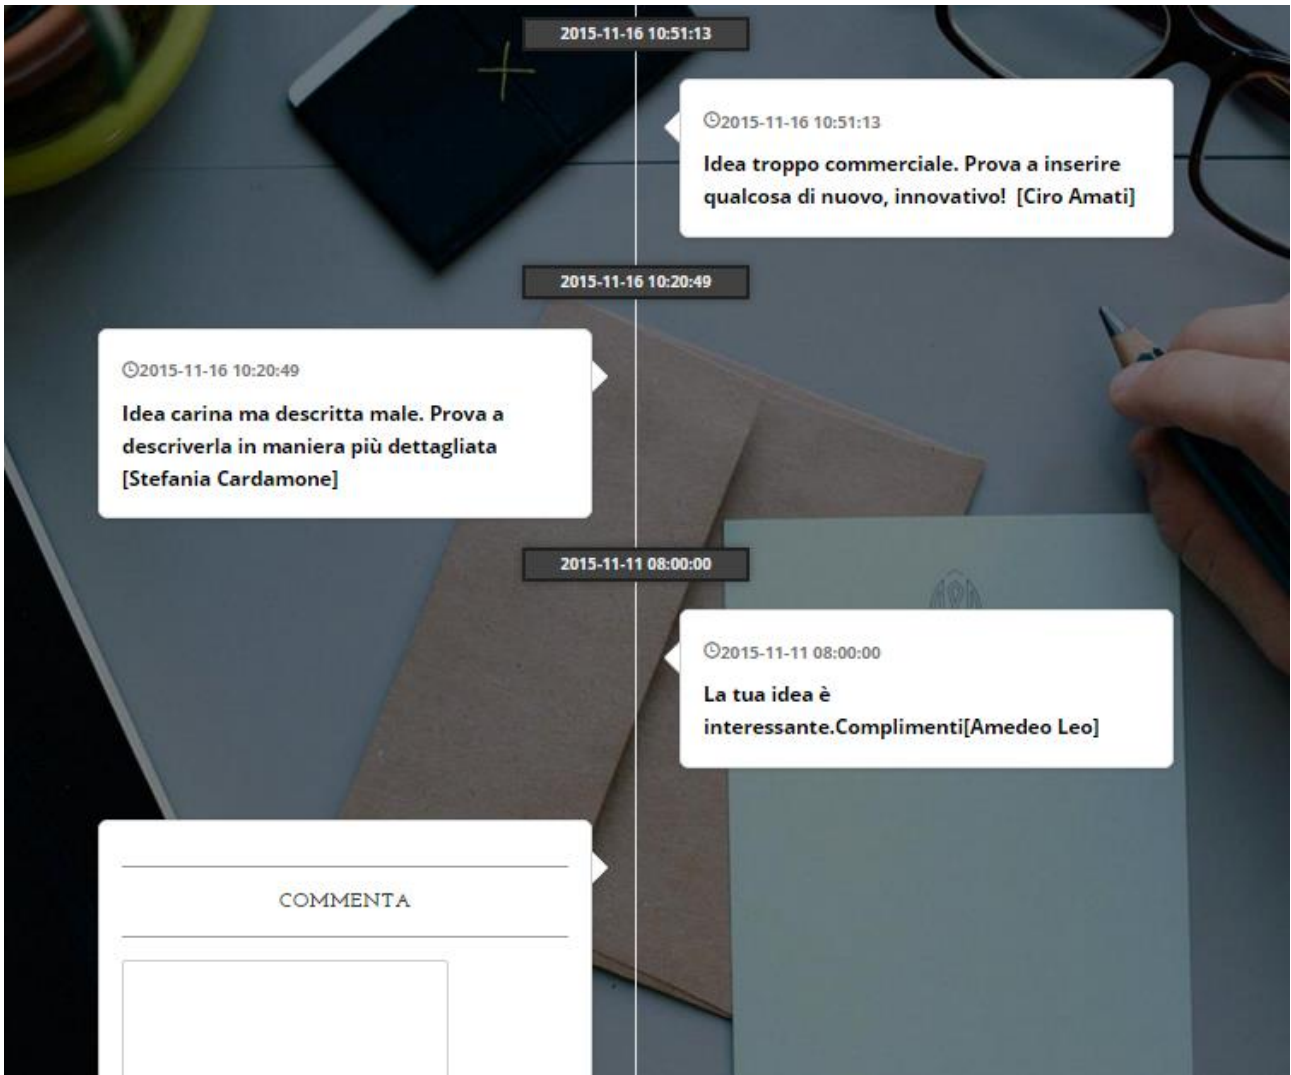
2015-11-16 10:51:13

2015-11-16 10:51:13

Idea troppo commerciale. Prova a inserire qualcosa di nuovo, innovativo! [Ciro Amati]

2015-11-16 10:20:49

2015-11-16 10:20:49

Idea carina ma descritta male. Prova a descriverla in maniera più dettagliata [Stefania Cardamone]

2015-11-11 08:00:00

2015-11-11 08:00:00

La tua idea è interessante.Complimenti[Amedeo Leo]

COMMENTA